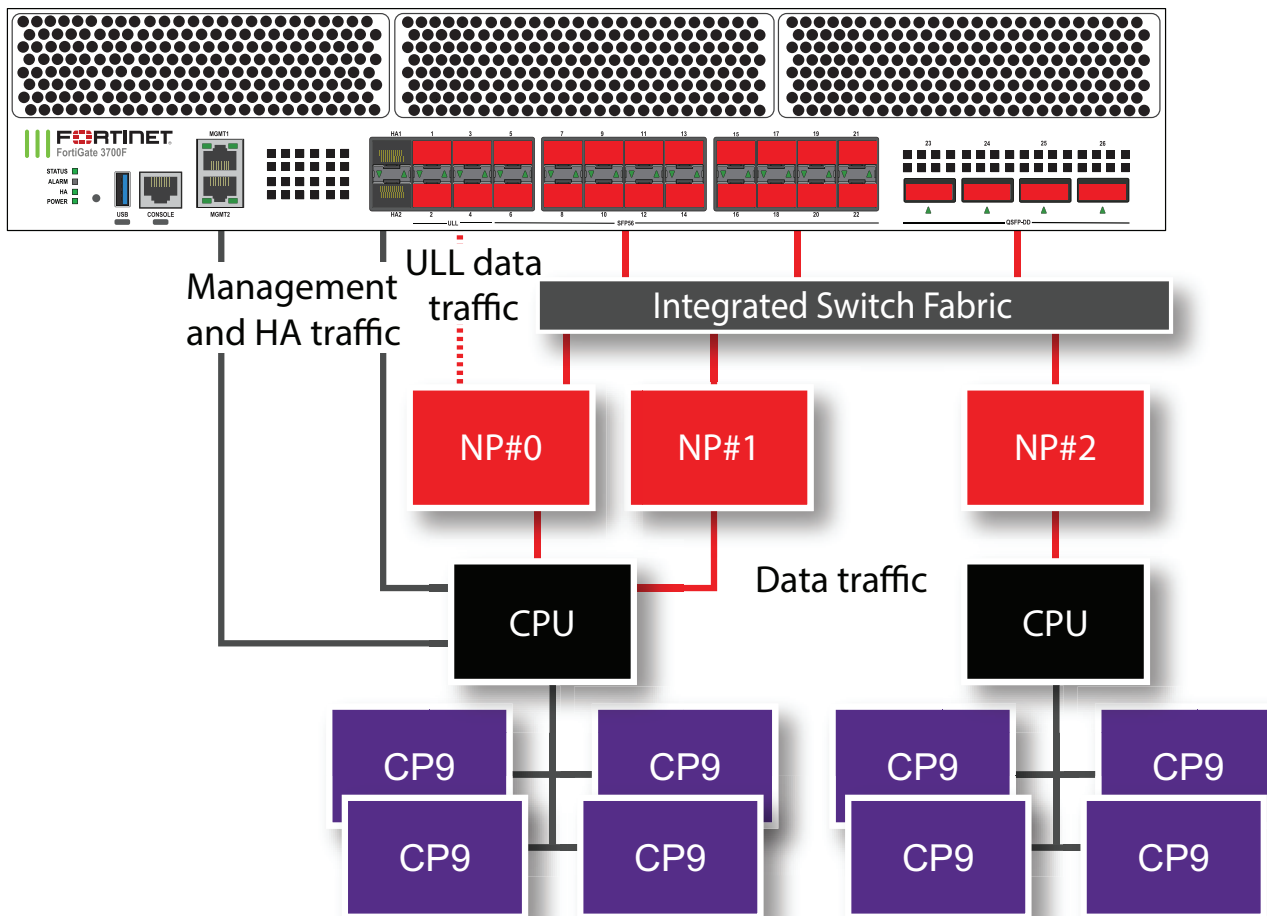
FORTINET
FortiGate 3700F

STATUS
ALARM
HA
POWER

USB
CONSOLE
MGMT1
MGMT2

HA1
HA2
1 3 5
2 4 6
ULL
7 9 11 13 15 17 19 21
8 10 12 14 16 18 20 22
SFP56
23 24 25 26
QSFP-DD

Management and HA traffic

ULL data traffic

Integrated Switch Fabric

NP#0
NP#1
NP#2

Data traffic

CPU
CPU

CP9
CP9
CP9
CP9
CP9
CP9
CP9
CP9